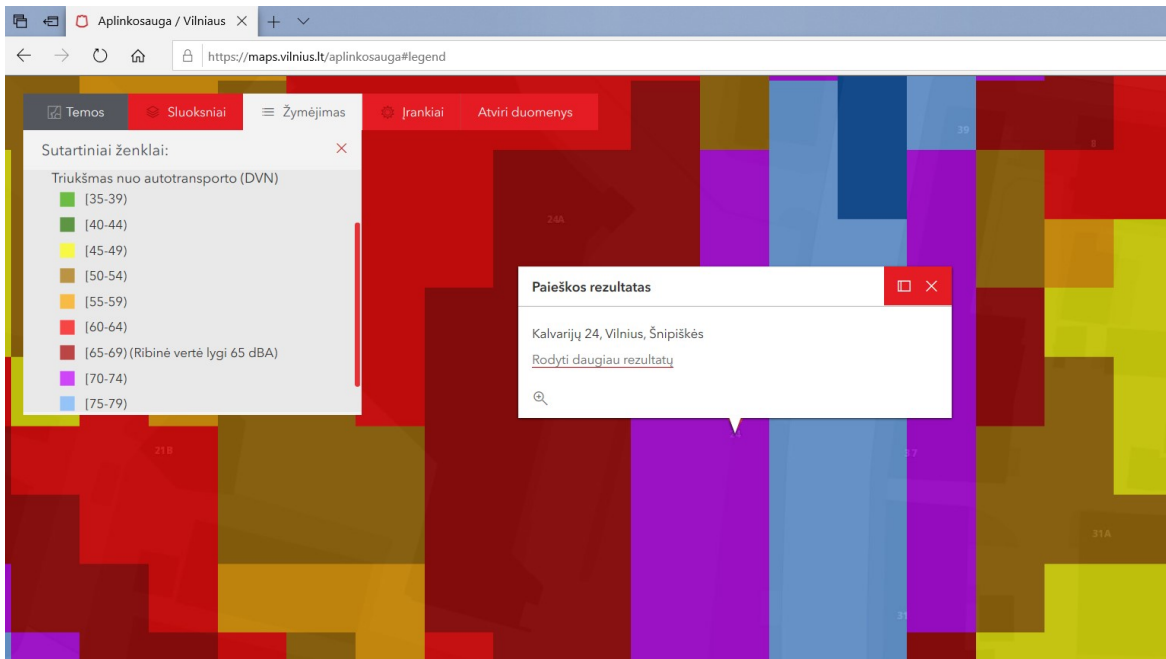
Aplinkosauga / Vilniaus

https://maps.vilnius.lt/aplinkosauga#legend

Temos
Sluoksniai
Žymėjimas
Įrankiai
Atviri duomenys

Sutartiniai ženklai:

Triukšmas nuo autotransporto (DVN)
[35-39)
[40-44)
[45-49)
[50-54)
[55-59)
[60-64)
[65-69) (Ribinė vertė lygi 65 dBA)
[70-74)
[75-79)

39
24A
21B
27
31A
31

Paieškos rezultatas

Kalvarijų 24, Vilnius, Šnipiškės

Rodyti daugiau rezultatų